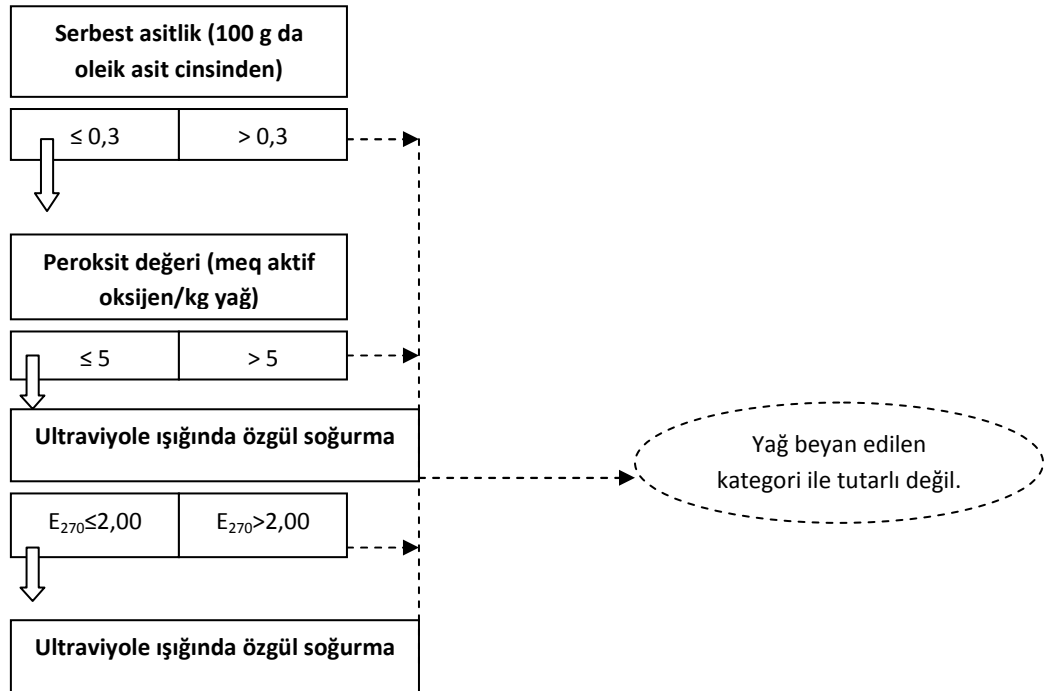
Serbest asitlik (100 g da oleik asit cinsinden)

$\leq 0,3$

$> 0,3$

Peroksit değeri (meq aktif oksijen/kg yağ)

$\leq 5$

$> 5$

Ultraviyole ışığında özgül soğurma

Yağ beyan edilen kategori ile tutarlı değil.

$E_{270}\leq 2,00$

$E_{270}>2,00$

Ultraviyole ışığında özgül soğurma